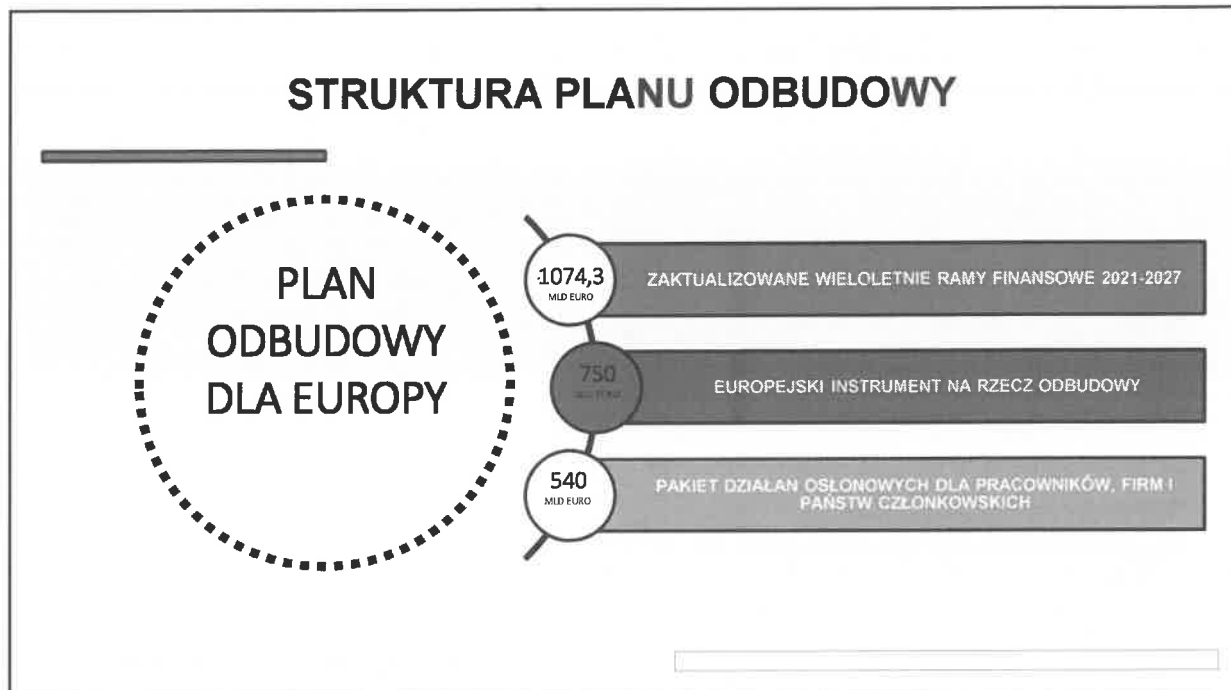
STRUKTURA PLANU ODBUDOWY

PLAN ODBUDOWY DLA EUROPY

1074,3 MLD EURO

ZAKTUALIZOWANE WIELOLETNIE RAMY FINANSOWE 2021-2027

750 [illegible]

EUROPEJSKI INSTRUMENT NA RZECZ ODBUDOWY

540 MLD EURO

PAKIET DZIAŁAŃ OSŁONOWYCH DLA PRACOWNIKÓW, FIRM I PAŃSTW CZŁONKOWSKICH